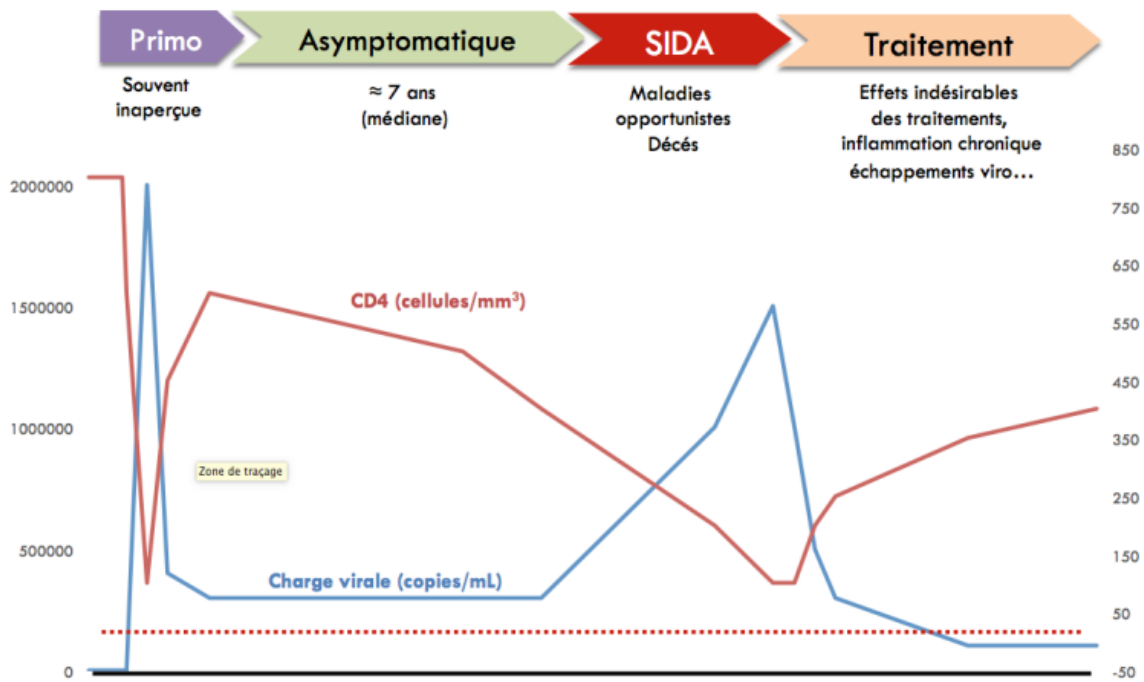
Primo
Asymptomatique
SIDA
Traitement

Souvent inaperçue

≈ 7 ans (médiane)

Maladies opportunistes Décés

Effets indésirables des traitements, inflammation chronique échappements viro…

2000000
1500000
1000000
500000
0

850
750
650
550
450
350
250
150
50
-50

CD4 (cellules/mm$^3$)

Zone de traçage

Charge virale (copies/mL)